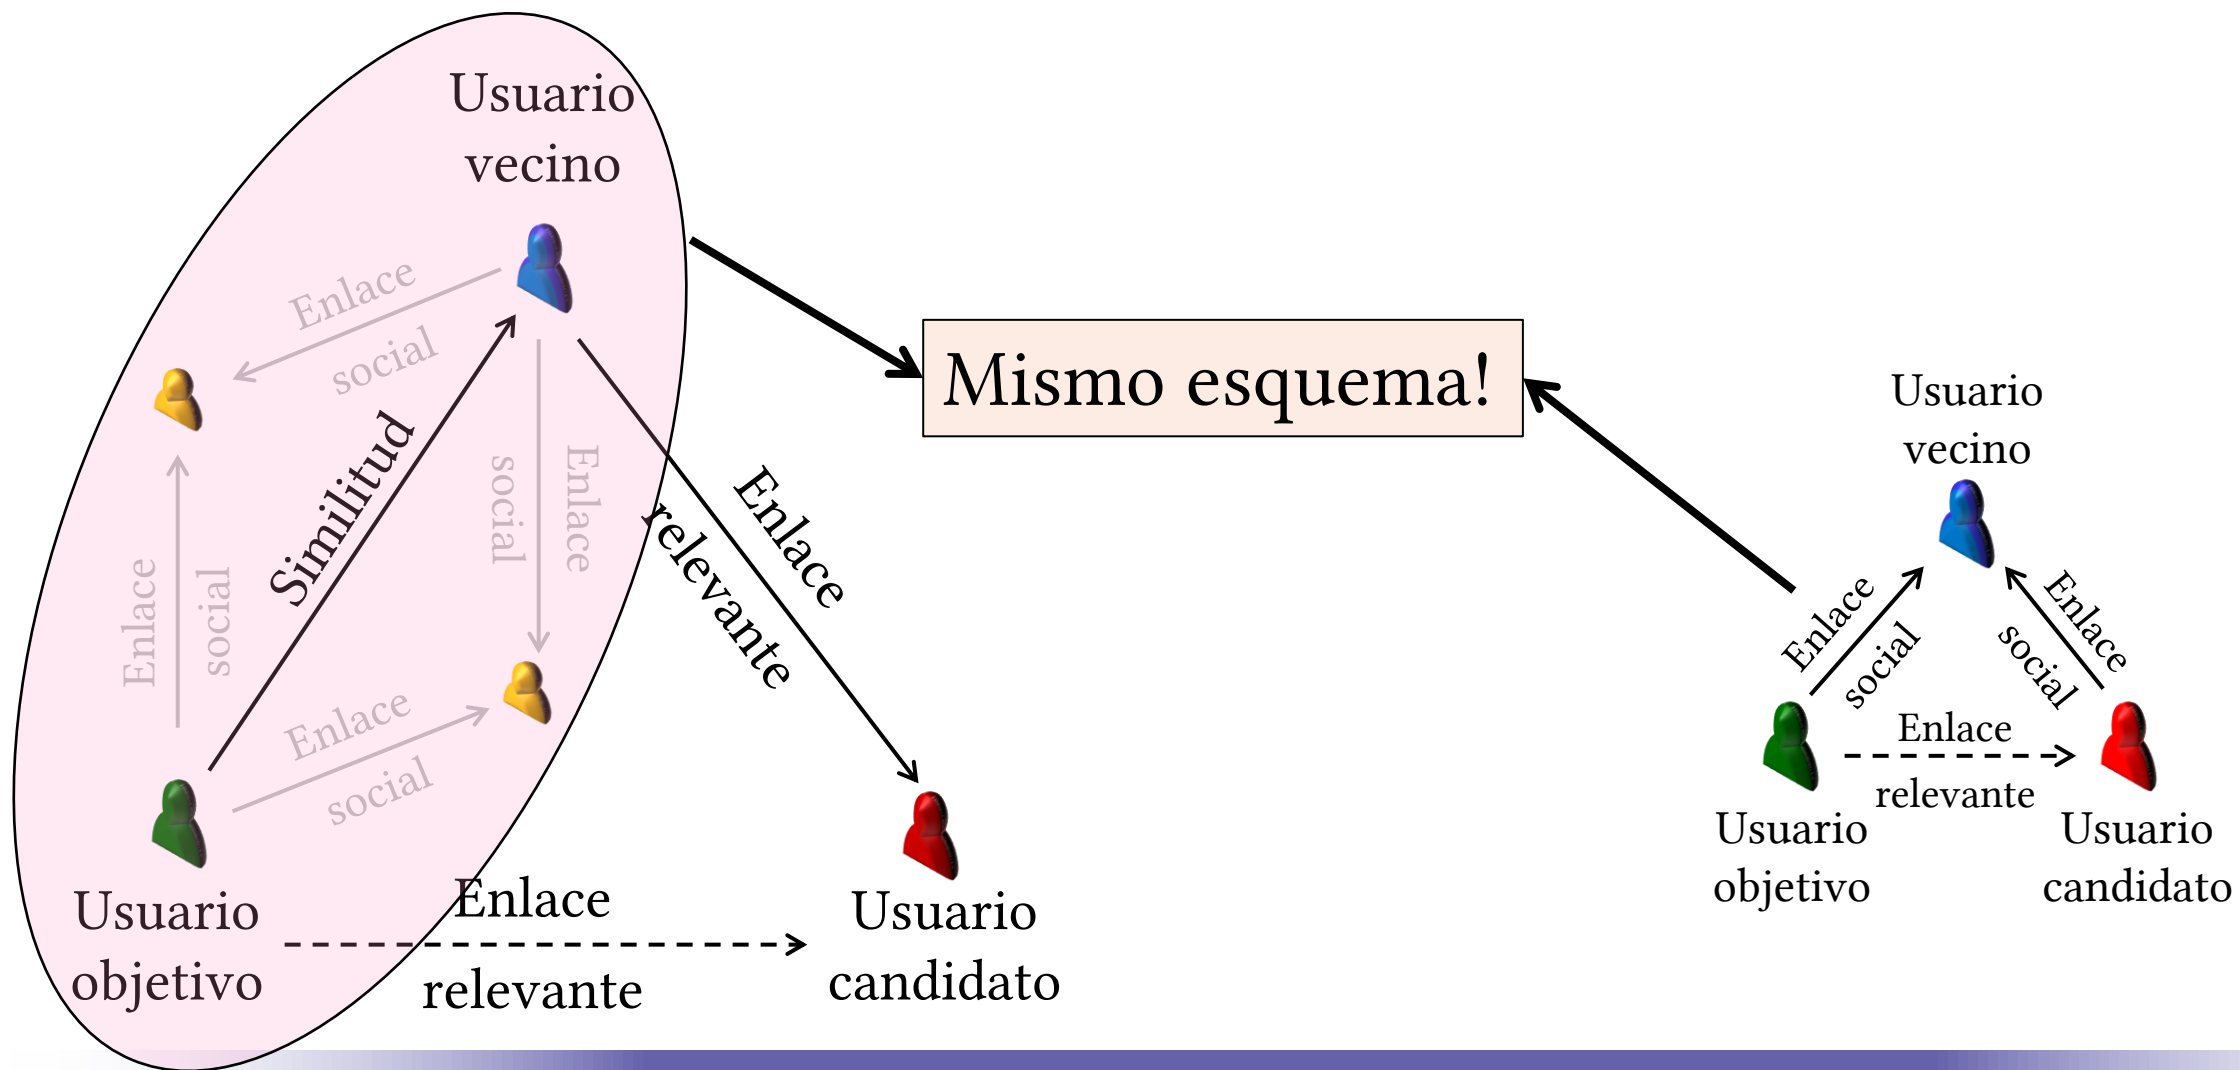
Usuario vecino

Enlace social

Similitud

social Enlace

Enlace social

Enlace social

Enlace social

Enlace relevante

Usuario objetivo

Enlace relevante

Usuario candidato

Mismo esquema!

Usuario vecino

Enlace social

Enlace social

Enlace relevante

Usuario objetivo

Usuario candidato